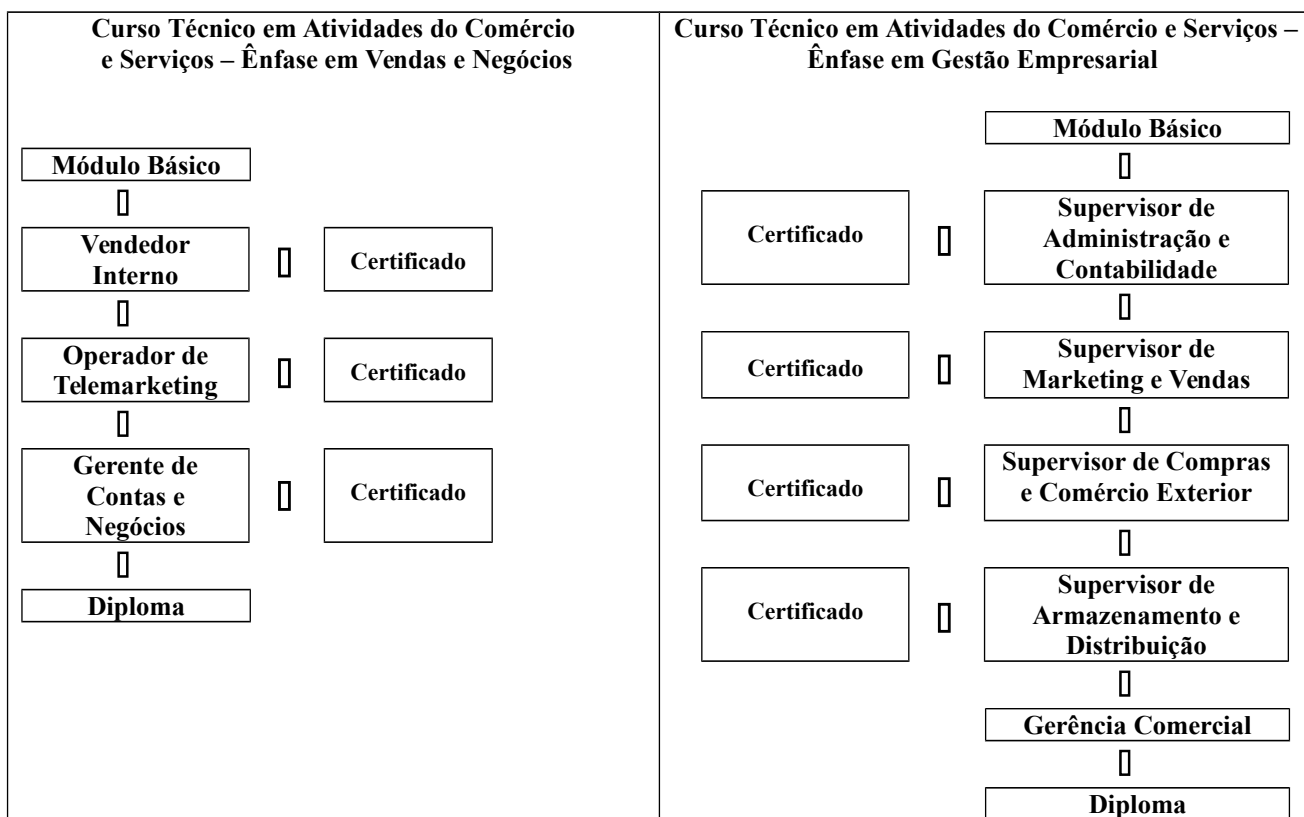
Curso Técnico em Atividades do Comércio e Serviços – Ênfase em Vendas e Negócios

Módulo Básico

Vendedor Interno

Certificado

Operador de Telemarketing

Certificado

Gerente de Contas e Negócios

Certificado

Diploma

Curso Técnico em Atividades do Comércio e Serviços – Ênfase em Gestão Empresarial

Módulo Básico

Certificado

Supervisor de Administração e Contabilidade

Certificado

Supervisor de Marketing e Vendas

Certificado

Supervisor de Compras e Comércio Exterior

Certificado

Supervisor de Armazenamento e Distribuição

Gerência Comercial

Diploma